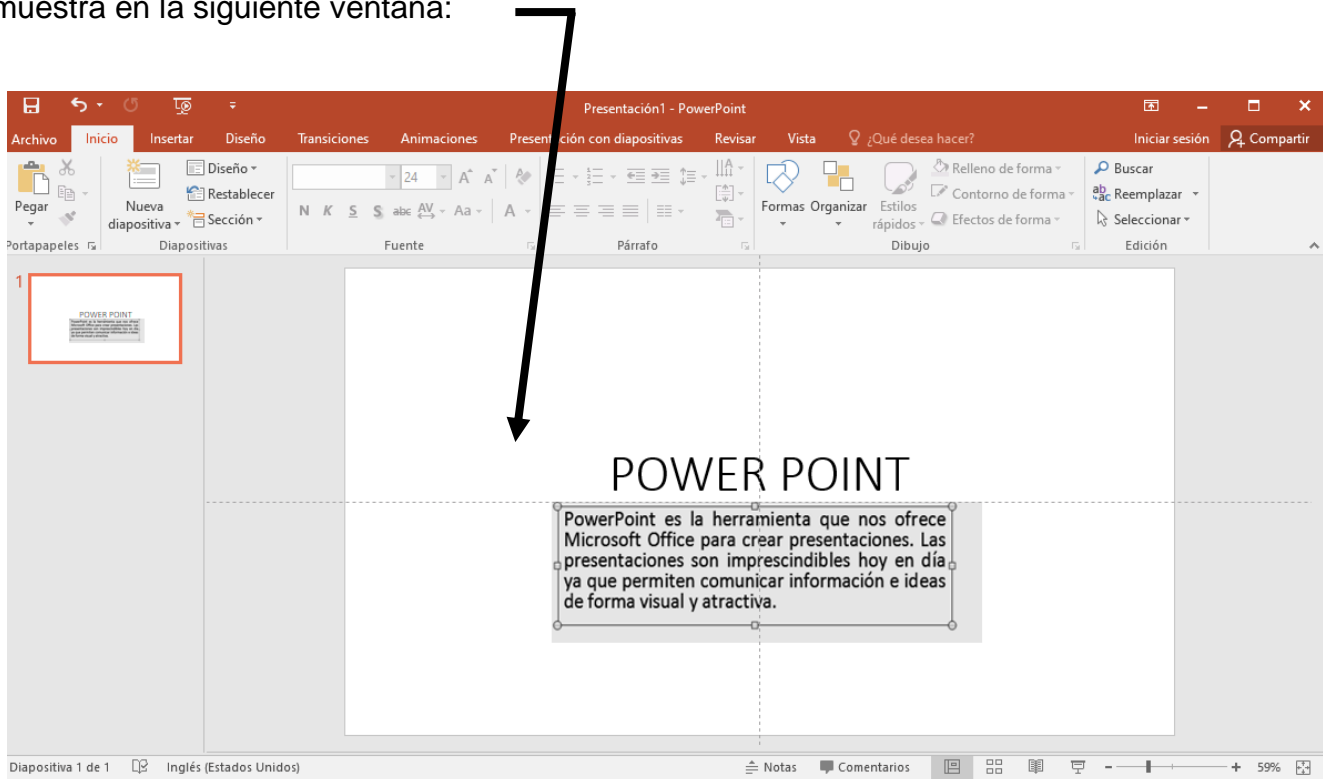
muestra en la siguiente ventana:

Presentación1 - PowerPoint

Archivo Inicio Insertar Diseño Transiciones Animaciones Presentación con diapositivas Revisar Vista ¿Qué desea hacer? Iniciar sesión Compartir

Pegar Portapapeles Nueva diapositiva Diseño Restablecer Sección Diapositivas 24 N K S S abc AV Aa A Fuente Párrafo Formas Organizar Estilos rápidos Relleno de forma Contorno de forma Efectos de forma Dibujo Buscar Reemplazar Seleccionar Edición

1

POWER POINT

PowerPoint es la herramienta que nos ofrece Microsoft Office para crear presentaciones. Las presentaciones son imprescindibles hoy en día ya que permiten comunicar información e ideas de forma visual y atractiva.

Diapositiva 1 de 1 Inglés (Estados Unidos) Notas Comentarios 59%